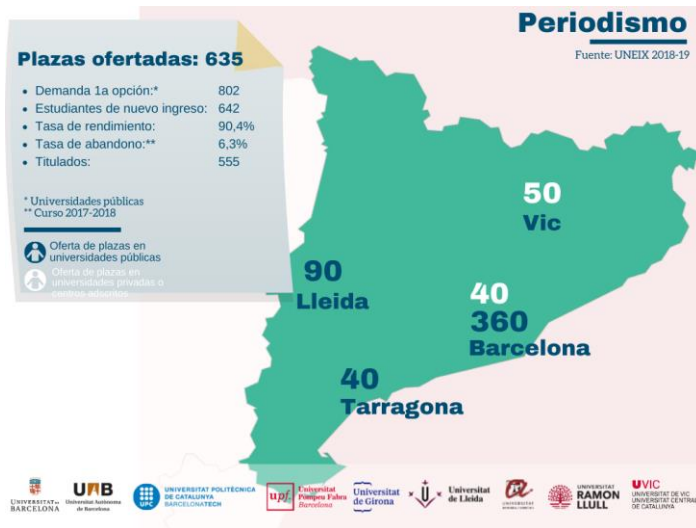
Periodismo

Fuente: UNEIX 2018-19

Plazas ofertadas: 635

- Demanda 1a opción:* 802
- Estudiantes de nuevo ingreso: 642
- Tasa de rendimiento: 90,4%
- Tasa de abandono:** 6,3%
- Titulados: 555

* Universidades públicas
** Curso 2017-2018

Oferta de plazas en universidades públicas

Oferta de plazas en universidades privadas o centros adscritos

50
Vic

90
Lleida

40
360
Barcelona

40
Tarragona

UNIVERSITAT DE BARCELONA

UAB Universitat Autònoma de Barcelona

UPC UNIVERSITAT POLITÈCNICA DE CATALUNYA BARCELONATECH

upf. Universitat Pompeu Fabra Barcelona

Universitat de Girona

Universitat de Lleida

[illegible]

UNIVERSITAT RAMON LLULL

UVIC UNIVERSITAT DE VIC UNIVERSITAT CENTRAL DE CATALUNYA